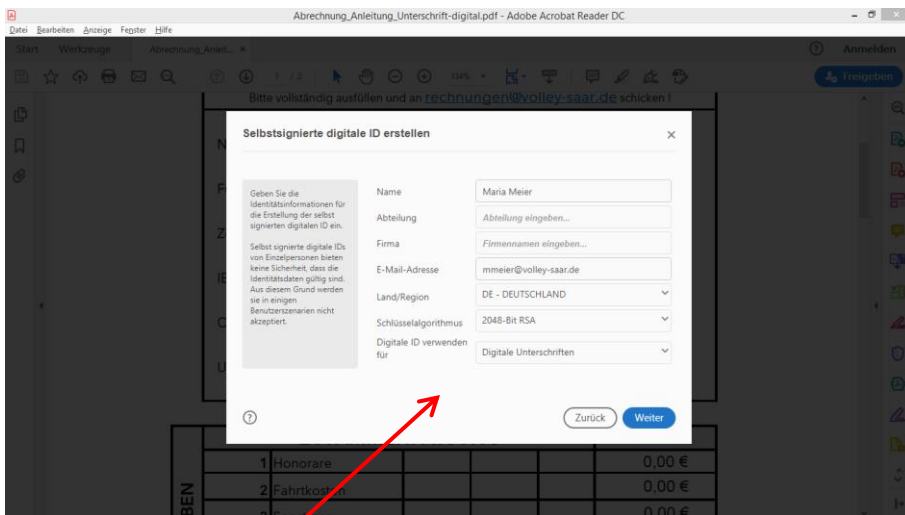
Abrechnung_Anleitung_Unterschrift-digital.pdf - Adobe Acrobat Reader DC

Datei Bearbeiten Anzeige Fenster Hilfe

Start Werkzeuge Abrechnung_Anleit... ×

Anmelden

1 / 2 134%

Freigeben

Bitte vollständig ausfüllen und an rechnungen@volley-saar.de schicken !

Selbstsignierte digitale ID erstellen

×

Geben Sie die Identitätsinformationen für die Erstellung der selbst signierten digitalen ID ein.

Selbst signierte digitale IDs von Einzelpersonen bieten keine Sicherheit, dass die Identitätsdaten gültig sind. Aus diesem Grund werden sie in einigen Benutzerszenarien nicht akzeptiert.

| | |
|---|---|
| Name | Maria Meier |
| Abteilung | Abteilung eingeben... |
| Firma | Firmennamen eingeben... |
| E-Mail-Adresse | mmeier@volley-saar.de |
| Land/Region | DE - DEUTSCHLAND |
| Schlüsselalgorithmus | 2048-Bit RSA |
| Digitale ID verwenden für | Digitale Unterschriften |

?

Zurück Weiter

| | | |
|---|---|---|
| 1 | Honorare | 0,00 € |
| 2 | Fahrtkosten | 0,00 € |

BEN